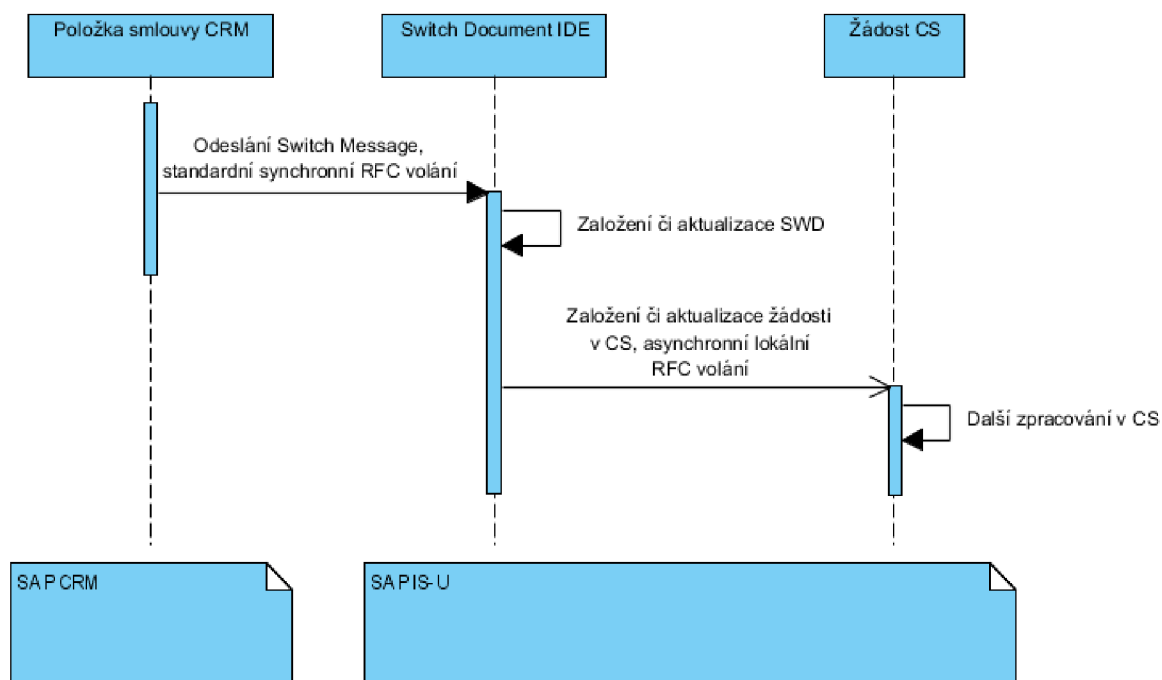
Položka smlouvy CRM

Switch Document IDE

Žádost CS

Odeslání Switch Message, standardní synchronní RFC volání

Založení či aktualizace SWD

Založení či aktualizace žádosti v CS, asynchronní lokální RFC volání

Další zpracování v CS

SAP CRM

SAP IS-U